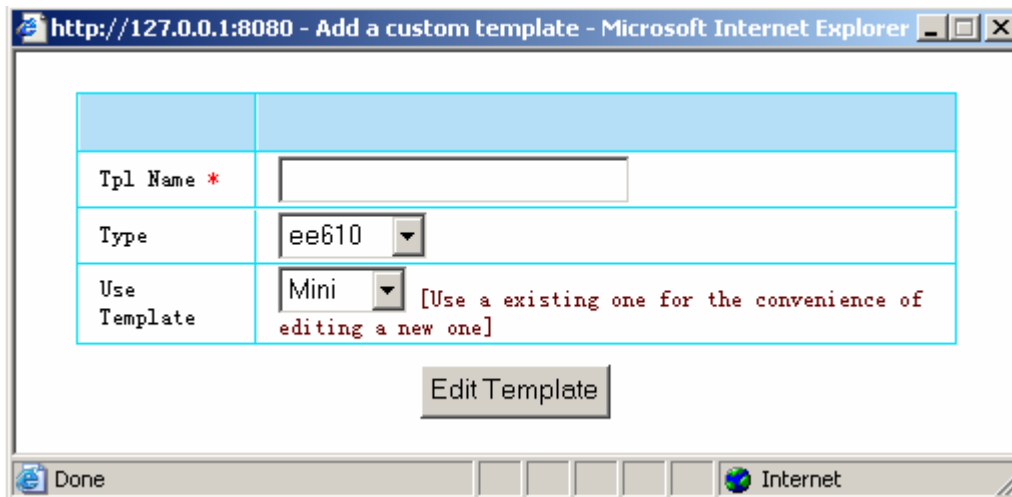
http://127.0.0.1:8080 - Add a custom template - Microsoft Internet Explorer

| | |
|---|---|
| Tpl Name * | |
| Type | ee610 |
| Use Template | Mini [Use a existing one for the convenience of editing a new one] |

Edit Template

Done

Internet